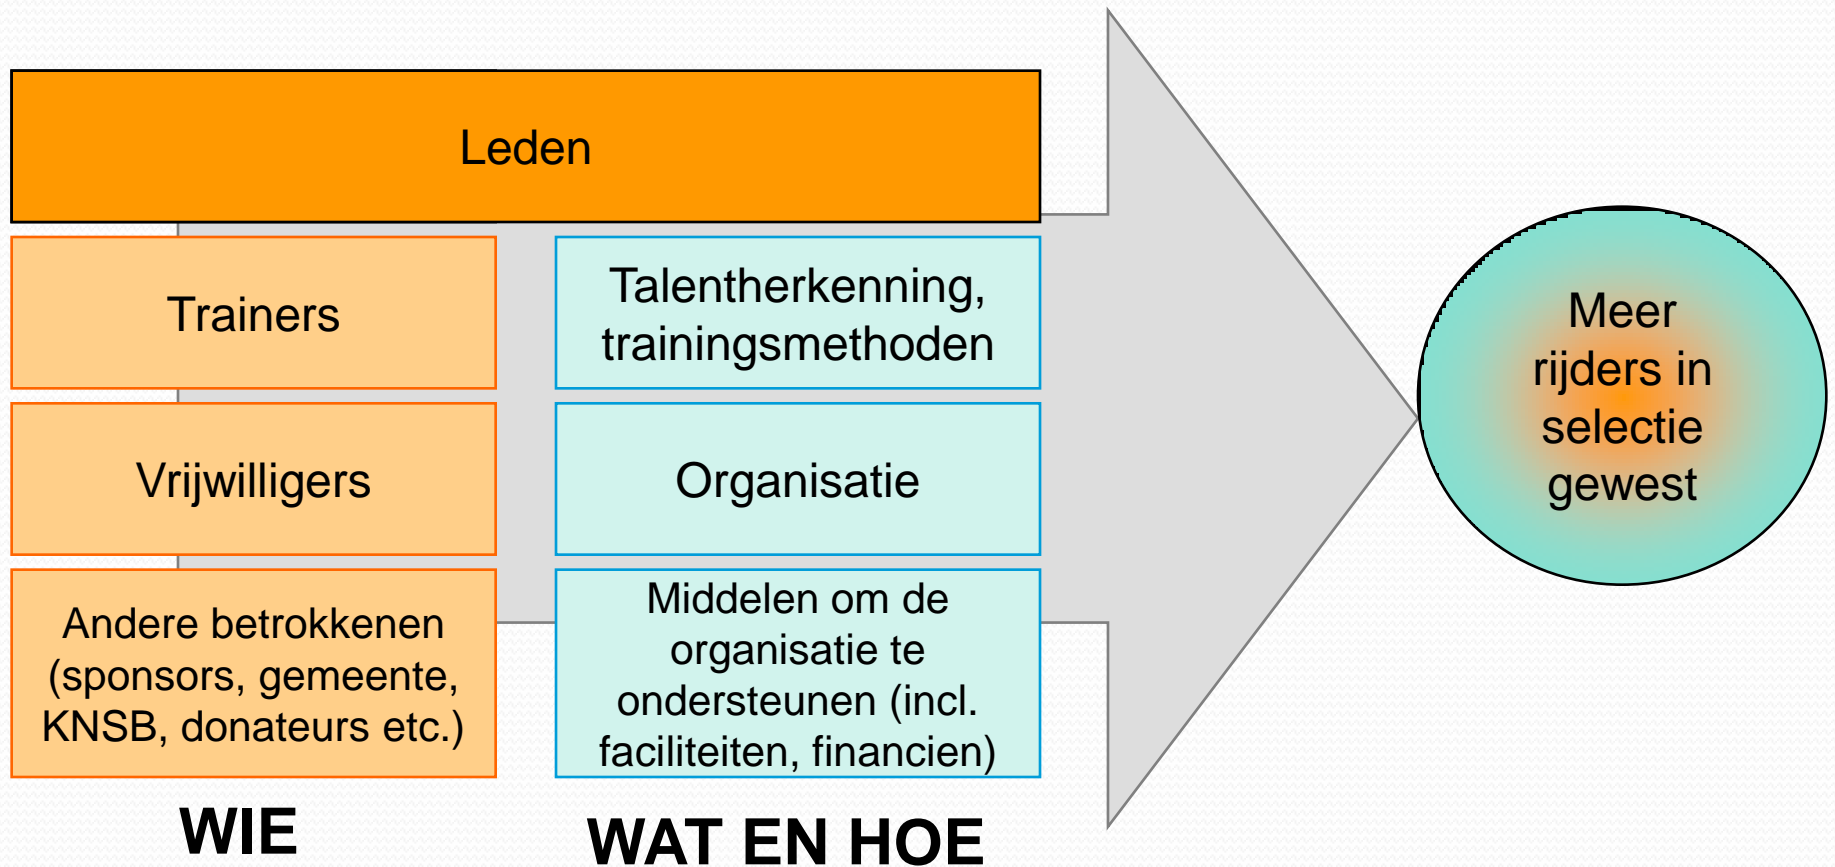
Leden

Trainers

Vrijwilligers

Andere betrokkenen (sponsors, gemeente, KNSB, donateurs etc.)

Talentherkenning, trainingsmethoden

Organisatie

Middelen om de organisatie te ondersteunen (incl. faciliteiten, financien)

Meer rijders in selectie gewest

WIE

WAT EN HOE